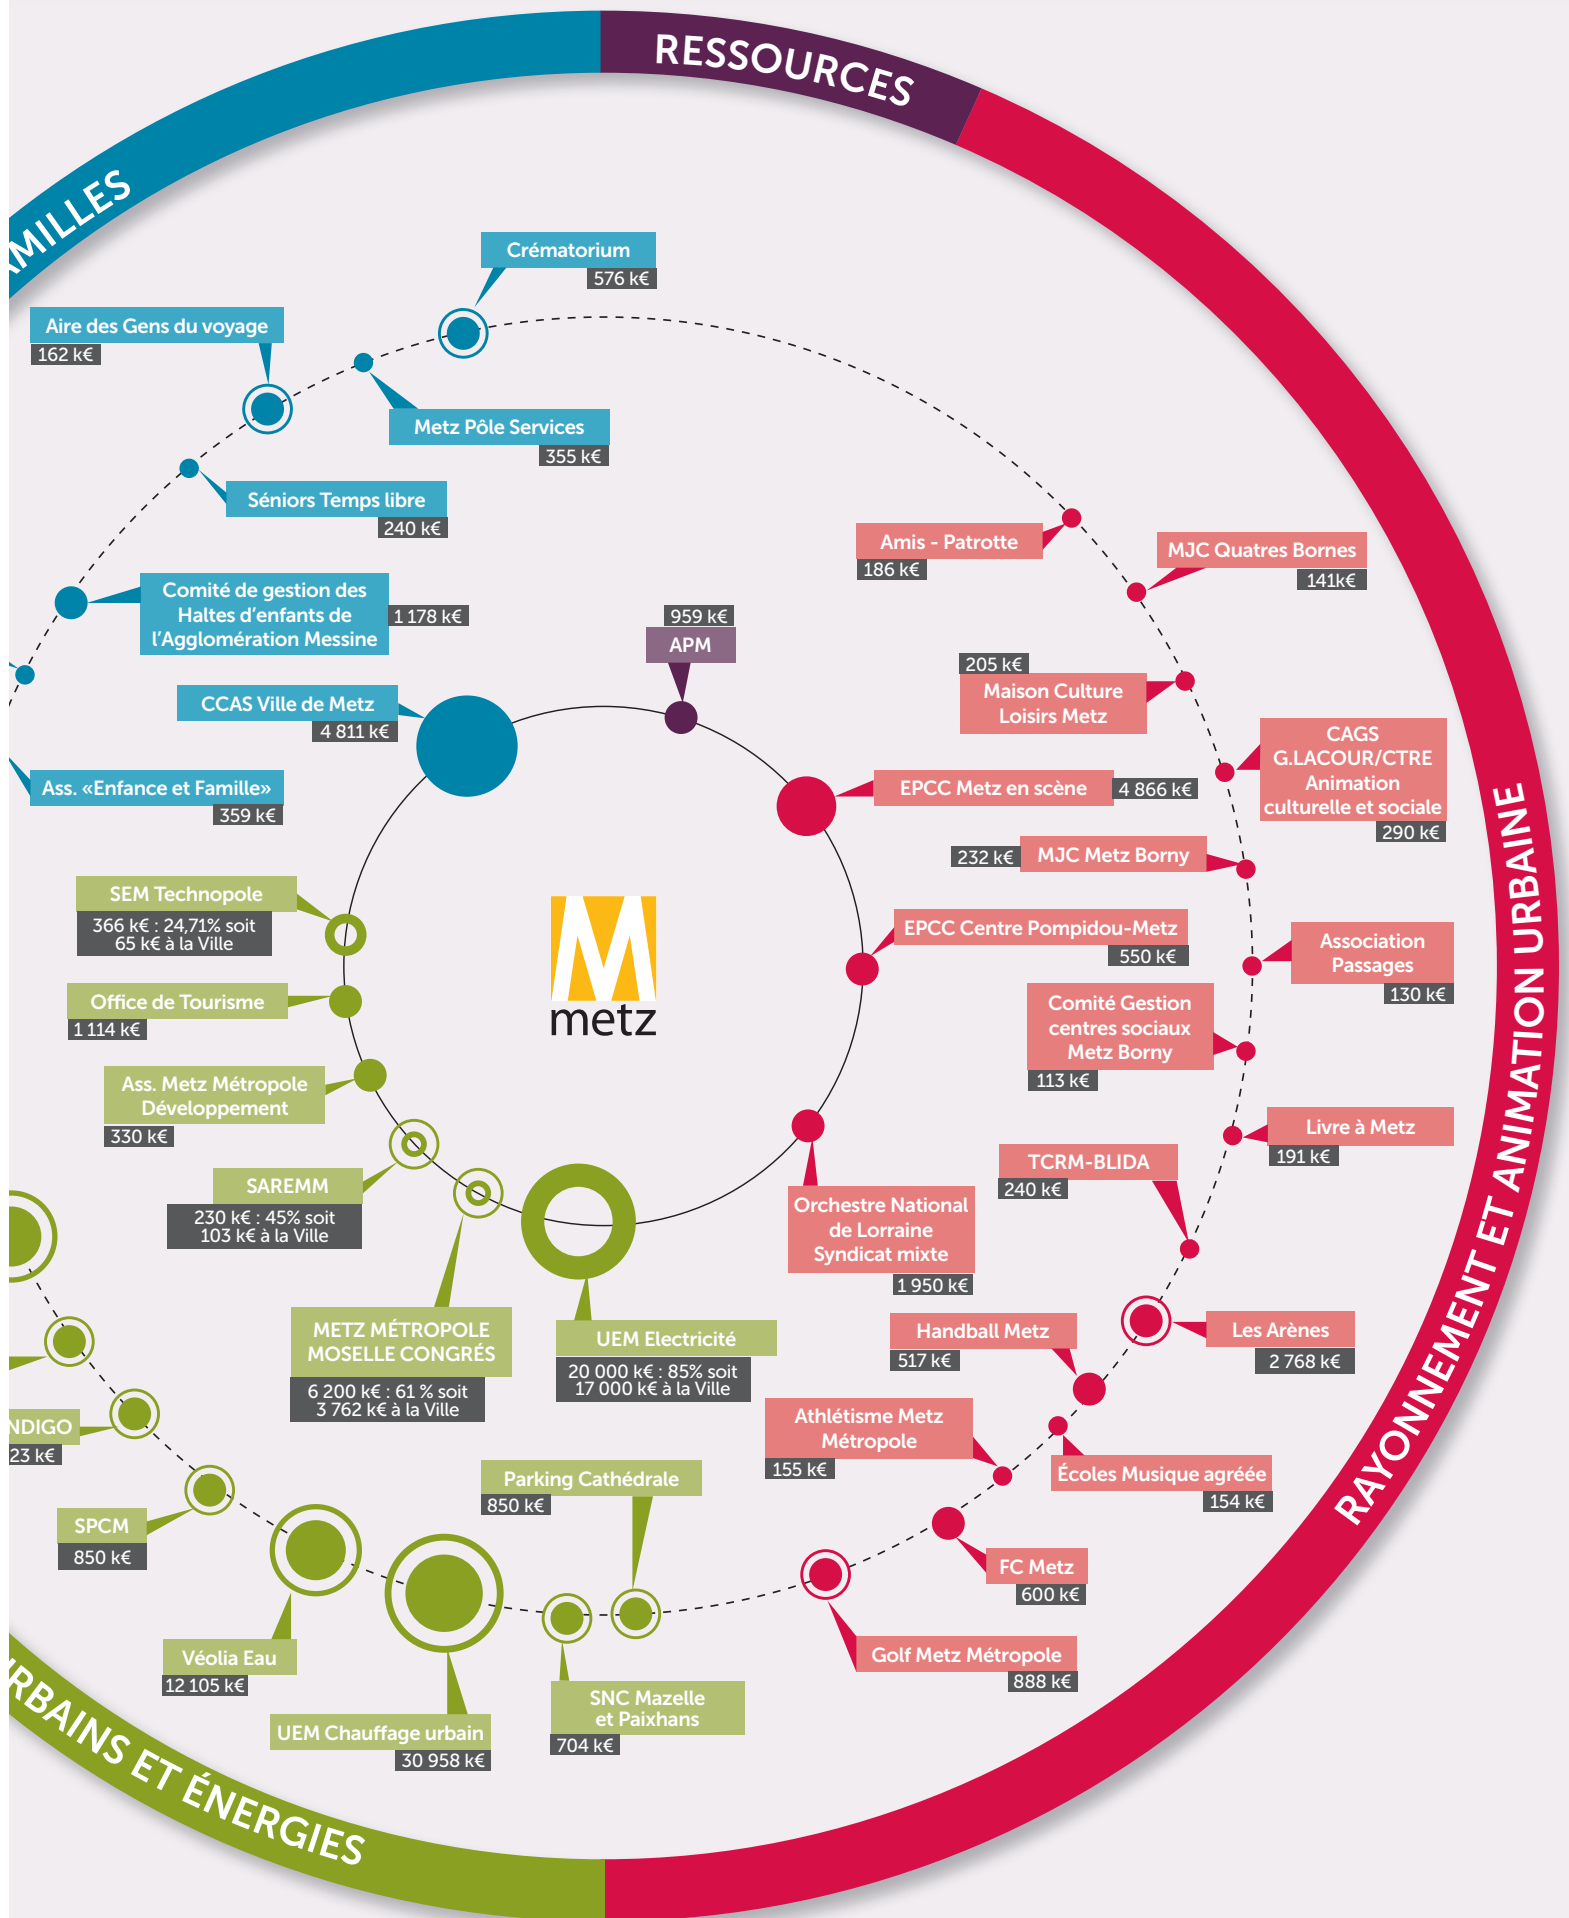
MILLES

RESSOURCES

RAYONNEMENT ET ANIMATION URBAINE

RBAINS ET ÉNERGIES

Crématorium
576 k€

Aire des Gens du voyage
162 k€

Metz Pôle Services
355 k€

Séniors Temps libre
240 k€

Comité de gestion des Haltes d'enfants de l'Agglomération Messine
1 178 k€

CCAS Ville de Metz
4 811 k€

Ass. «Enfance et Famille»
359 k€

959 k€
APM

Amis - Patrotte
186 k€

MJC Quatres Bornes
141k€

205 k€
Maison Culture Loisirs Metz

CAGS G.LACOUR/CTRE Animation culturelle et sociale
290 k€

EPCC Metz en scène
4 866 k€

232 k€
MJC Metz Borny

EPCC Centre Pompidou-Metz
550 k€

Association Passages
130 k€

Comité Gestion centres sociaux Metz Borny
113 k€

Livre à Metz
191 k€

TCRM-BLIDA
240 k€

Orchestre National de Lorraine Syndicat mixte
1 950 k€

Handball Metz
517 k€

Les Arènes
2 768 k€

Athlétisme Metz Métropole
155 k€

Écoles Musique agréée
154 k€

FC Metz
600 k€

Golf Metz Métropole
888 k€

metz

SEM Technopole
366 k€ : 24,71% soit 65 k€ à la Ville

Office de Tourisme
1 114 k€

Ass. Metz Métropole Développement
330 k€

SAREMM
230 k€ : 45% soit 103 k€ à la Ville

METZ MÉTROPOLE MOSELLE CONGRÈS
6 200 k€ : 61 % soit 3 762 k€ à la Ville

UEM Electricité
20 000 k€ : 85% soit 17 000 k€ à la Ville

NDIGO
23 k€

SPCM
850 k€

Parking Cathédrale
850 k€

Véolia Eau
12 105 k€

UEM Chauffage urbain
30 958 k€

SNC Mazelle et Paixhans
704 k€